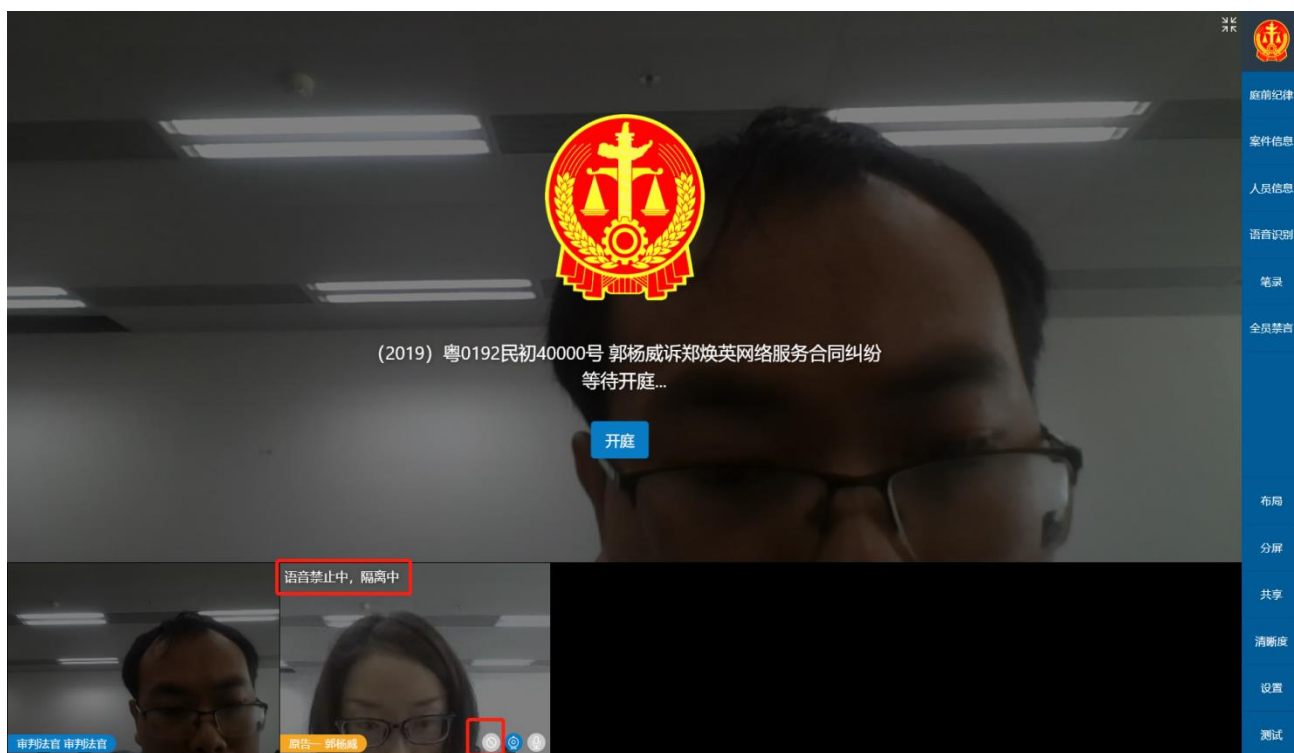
庭前纪律
案件信息
人员信息
语音识别
笔录
全员禁言

(2019) 粤0192民初40000号 郭杨威诉郑焕英网络服务合同纠纷
等待开庭...

开庭

布局
分屏
共享
清晰度
设置
测试

语音禁止中，隔离中

审判法官 审判法官

原告一 郭杨威